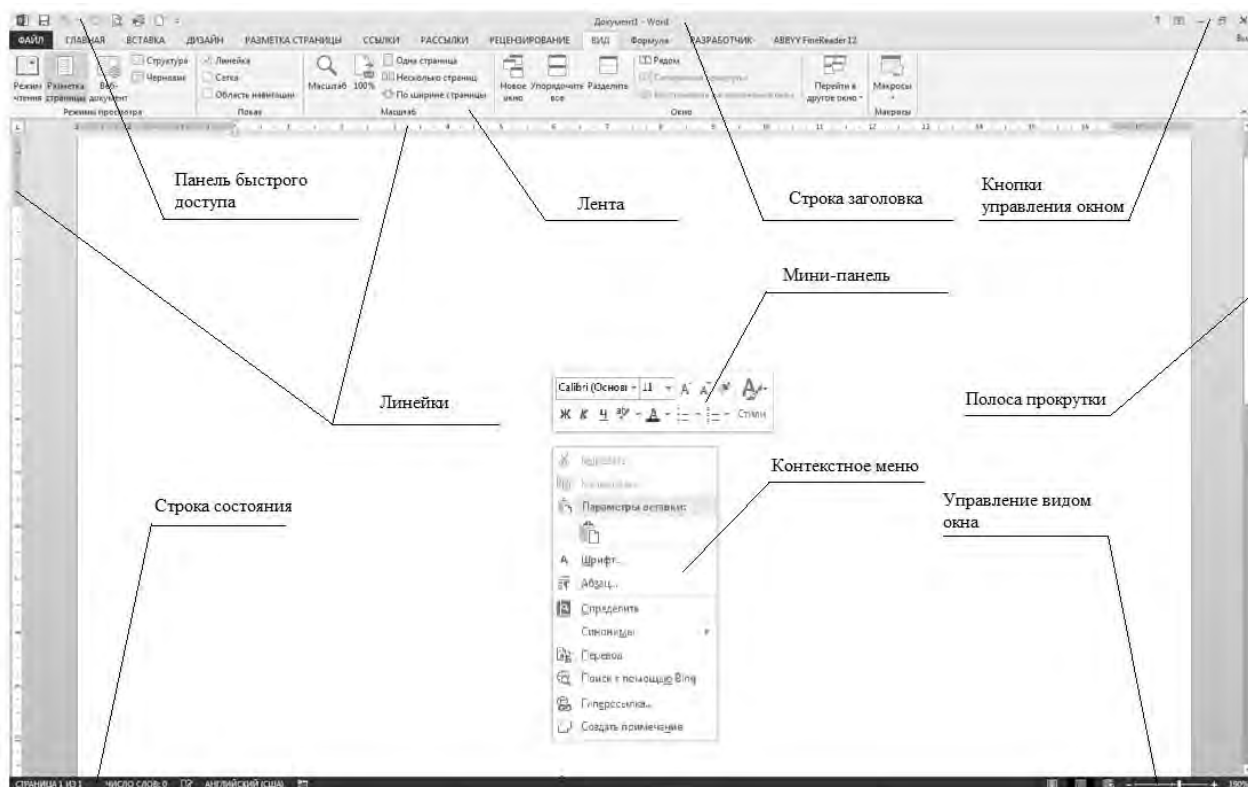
Документ1 - Word

ФАЙЛ ГЛАВНАЯ ВСТАВКА ДИЗАЙН РАЗМЕТКА СТРАНИЦЫ ССЫЛКИ РАССЫЛКИ РЕЦЕНЗИРОВАНИЕ ВИД Формулы РАЗРАБОТЧИК ABBYY FineReader 12

Режим чтения Разметка страницы Веб-документ Структура Черновик
Режимы просмотра
Линейка Сетка Область навигации
Показ
Масштаб 100% Одна страница Несколько страниц По ширине страницы
Масштаб
Новое окно Упорядочить все Разделить Рядом
Окно
Перейти в другое окно
Макросы
Макросы

Панель быстрого доступа

Лента

Строка заголовка

Кнопки управления окном

Мини-панель

Calibri (Основ 11 A A
Ж К Ч A Стили

Линейки

Полоса прокрутки

Контекстное меню

Строка состояния

Управление видом окна

Вырезать
Копировать
Параметры вставки:
Шрифт...
Абзац...
Определить
Синонимы
Перевод
Поиск с помощью Bing
Гиперссылка...
Создать примечание

СТРАНИЦА 1 ИЗ 1 ЧИСЛО СЛОВ: 0 АНГЛИЙСКИЙ (США)